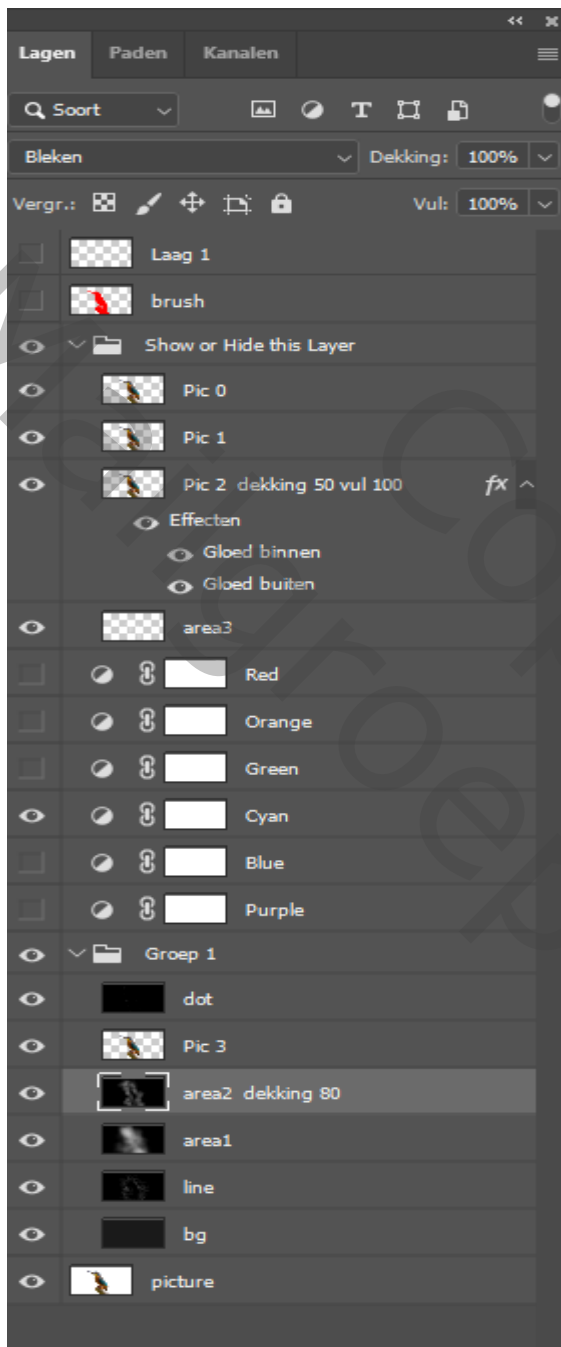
Lagen Paden Kanalen

Soort

Bleken

Dekking: 100%

Vergr.:

Vul: 100%

Laag 1

brush

Show or Hide this Layer

Pic 0

Pic 1

Pic 2 dekking 50 vul 100

Effecten

Gloed binnen

Gloed buiten

area3

Red

Orange

Green

Cyan

Blue

Purple

Groep 1

dot

Pic 3

area2 dekking 80

area1

line

bg

picture